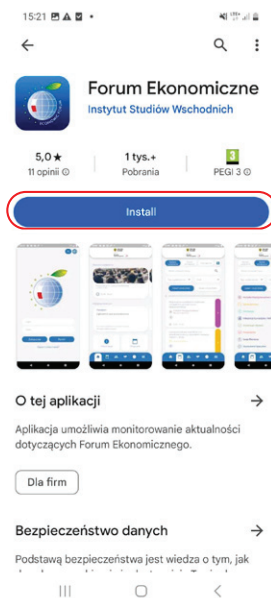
15:21

Forum Ekonomiczne
Instytut Studiów Wschodnich

5,0 ★
11 opinii

1 tys.+
Pobrania

3
PEGI 3

Install

O tej aplikacji →

Aplikacja umożliwia monitorowanie aktualności dotyczących Forum Ekonomicznego.

Dla firm

Bezpieczeństwo danych →

Podstawą bezpieczeństwa jest wiedza o tym, jak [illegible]